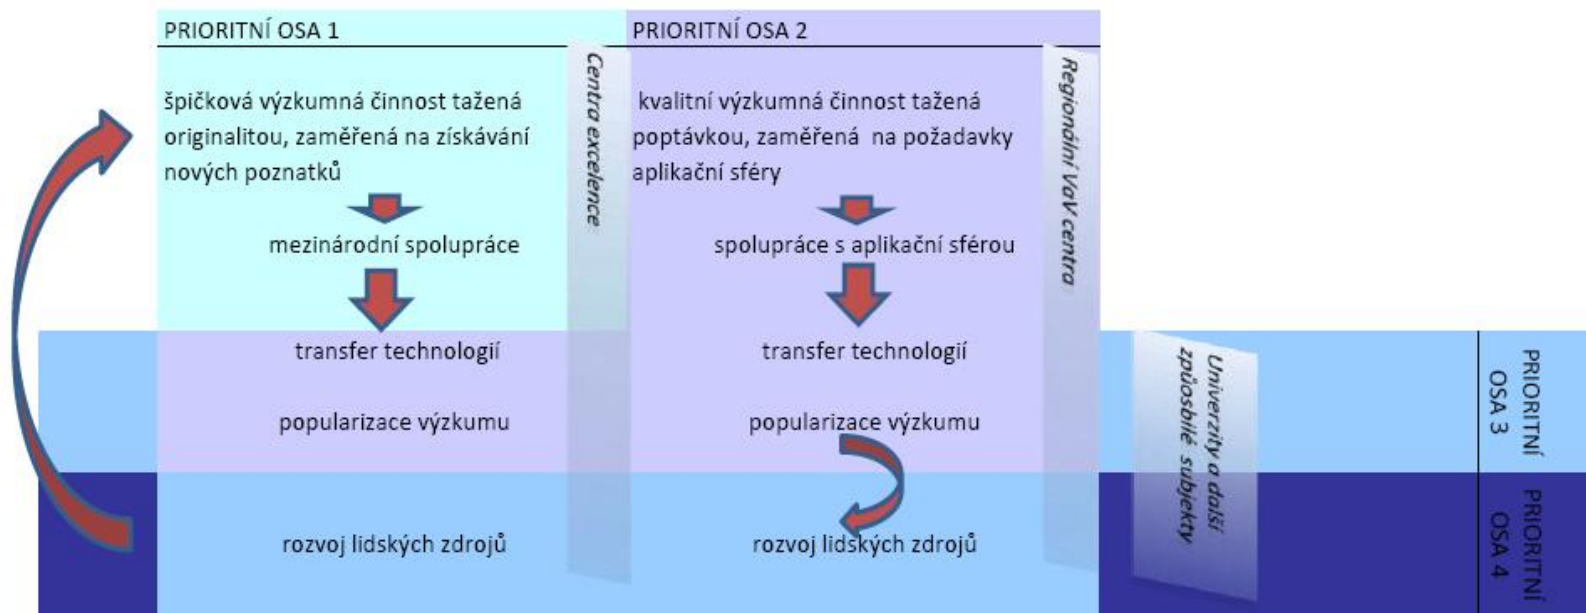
PRIORITNÍ OSA 1

špičková výzkumná činnost tažená originalitou, zaměřená na získávání nových poznatků

mezinárodní spolupráce

transfer technologií

popularizace výzkumu

rozvoj lidských zdrojů

Centra excelence

PRIORITNÍ OSA 2

kvalitní výzkumná činnost tažená poptávkou, zaměřená na požadavky aplikační sféry

spolupráce s aplikační sférou

transfer technologií

popularizace výzkumu

rozvoj lidských zdrojů

Regionální VaV centra

Univerzity a další způsobilé subjekty

PRIORITNÍ OSA 3

PRIORITNÍ OSA 4